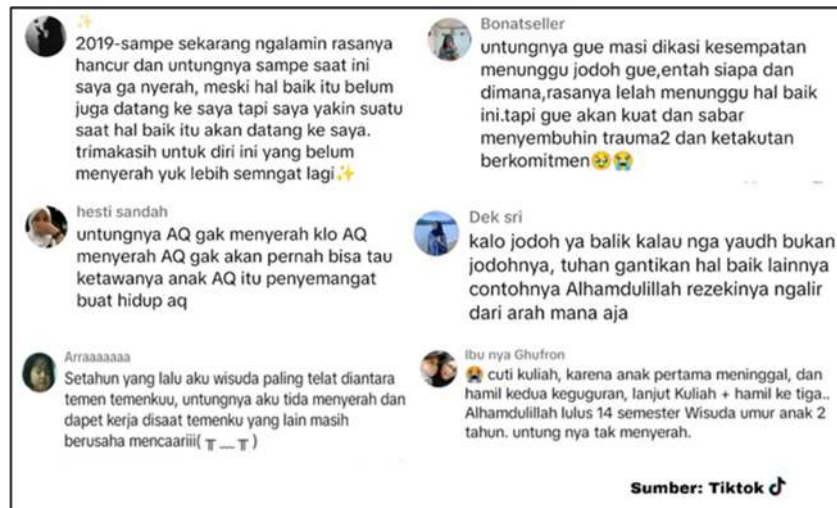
✨
2019-sampe sekarang ngalamin rasanya hancur dan untungnya sampe saat ini saya ga nyerah, meski hal baik itu belum juga datang ke saya tapi saya yakin suatu saat hal baik itu akan datang ke saya. trimakasih untuk diri ini yang belum menyerah yuk lebih semngat lagi✨

Bonatseller
untungnya gue masi dikasi kesempatan menunggu jodoh gue,entah siapa dan dimana,rasanya lelah menunggu hal baik ini.tapi gue akan kuat dan sabar menyembuhin trauma2 dan ketakutan berkomitmen😥😭

hesti sandah
untungnya AQ gak menyerah klo AQ menyerah AQ gak akan pernah bisa tau ketawanya anak AQ itu penyemangat buat hidup aq

Dek sri
kalo jodoh ya balik kalau nga yaudh bukan jodohnya, tuhan gantikan hal baik lainnya contohnya Alhamdulillah rezekinya ngalir dari arah mana aja

Arraaaaaaa
Setahun yang lalu aku wisuda paling telat diantara temen temenkuu, untungnya aku tida menyerah dan dapet kerja disaat temenku yang lain masih berusaha mencaariii( T__T )

Ibu nya Ghufron
😭 cuti kuliah, karena anak pertama meninggal, dan hamil kedua keguguran, lanjut Kuliah + hamil ke tiga.. Alhamdulillah lulus 14 semester Wisuda umur anak 2 tahun. untung nya tak menyerah.

Sumber: Tiktok